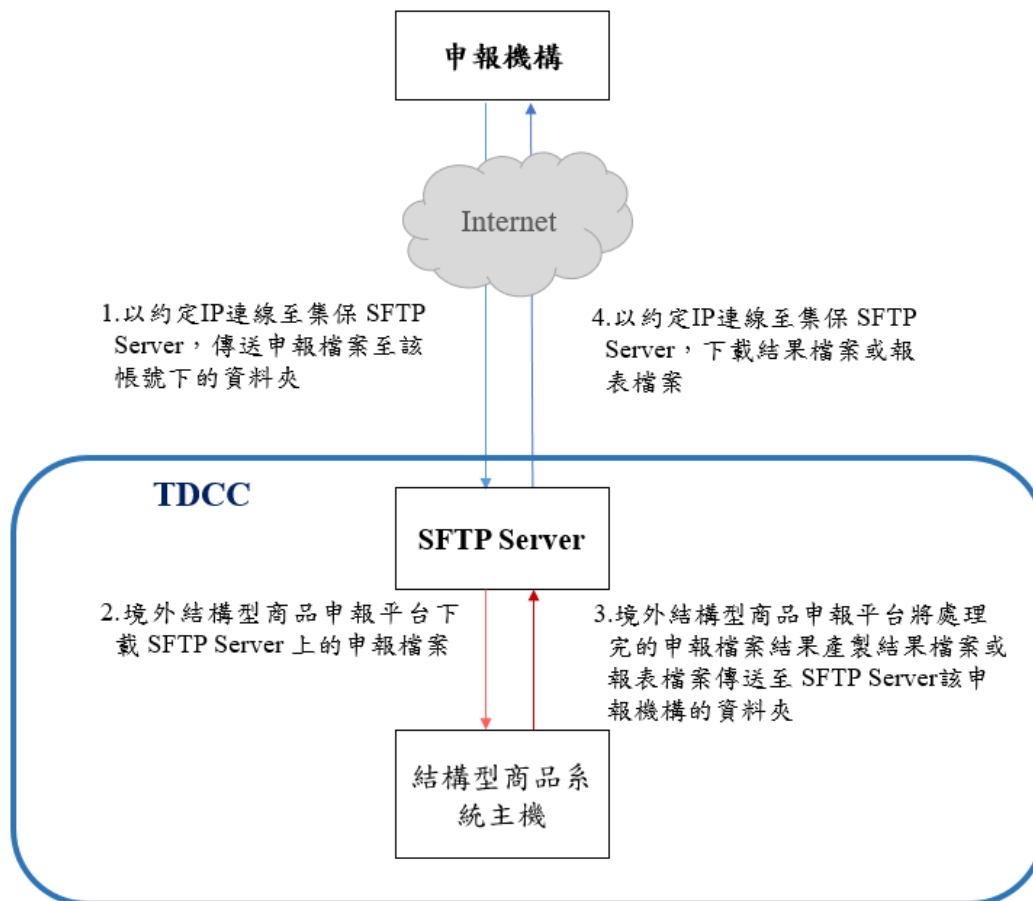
申報機構

Internet

1.以約定IP連線至集保 SFTP Server，傳送申報檔案至該帳號下的資料夾

4.以約定IP連線至集保 SFTP Server，下載結果檔案或報表檔案

TDCC

SFTP Server

2.境外結構型商品申報平台下載 SFTP Server 上的申報檔案

3.境外結構型商品申報平台將處理完的申報檔案結果產製結果檔案或報表檔案傳送至 SFTP Server該申報機構的資料夾

結構型商品系統主機